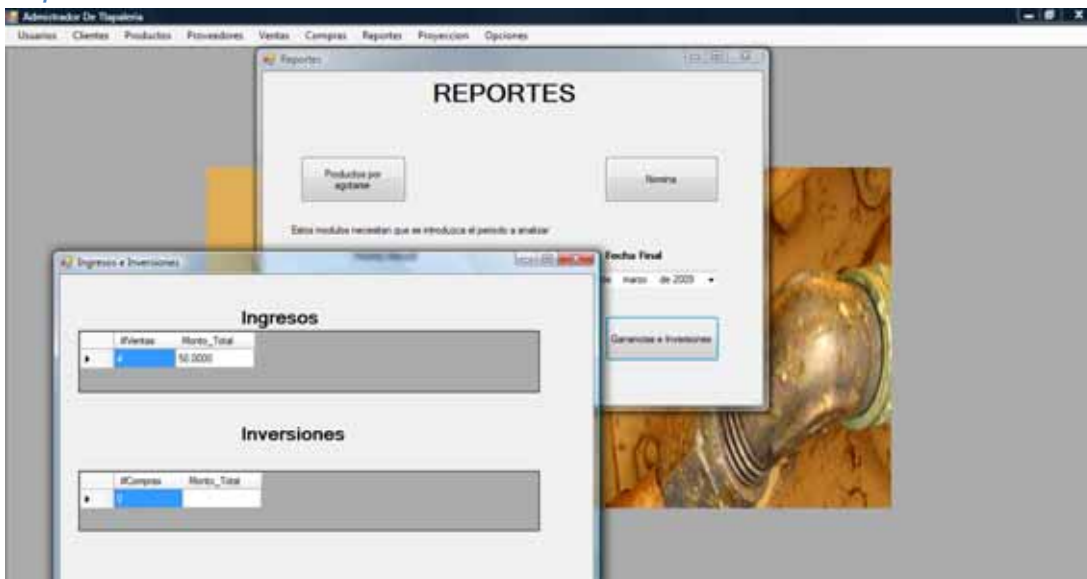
Administrador De Tlapaleria
Usuarios Clientes Productos Proveedores Ventas Compras Reportes Proyeccion Opciones

Reportes
REPORTES
Productos por agotarse
Nomina
Estos modulos necesitan que se introduzca el periodo a analizar
Fecha Final
marzo de 2009
Ganancias e Inversiones

Ingresos e Inversiones
Ingresos
| | #Ventas | Monto_Total |
|---|---|---|
| ▸ | 4 | 50.0000 |

Inversiones
| | #Compras | Monto_Total |
|---|---|---|
| ▸ | 0 | |